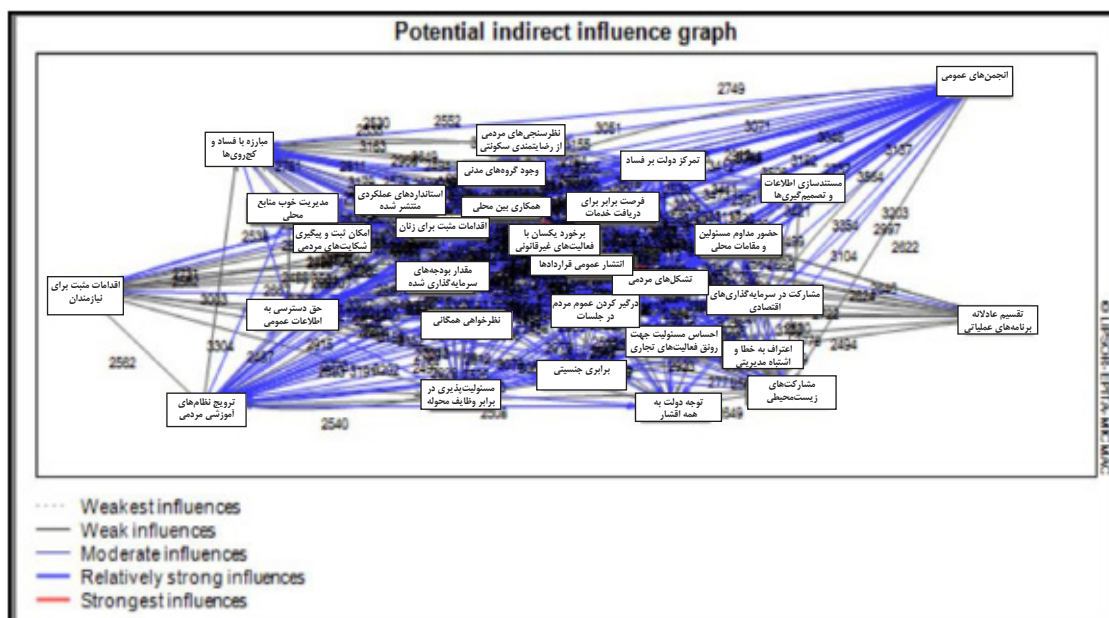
Potential indirect influence graph

انجمن‌های عمومی

2749

نظرسنجی‌های مردمی از رضایتمندی سکونتی

مبارزه با فساد و کج‌روی‌ها

2530

2552

3061

3071

تمرکز دولت بر فساد

وجود گروه‌های مدنی

مستندسازی اطلاعات و تصمیم‌گیری‌ها

استانداردهای عملکردی منتشر شده

مدیریت خوب منابع محلی

همکاری بین محلی

فرصت برابر برای دریافت خدمات

3137

3203

2997

2622

اقدامات مثبت برای زنان

امکان ثبت و پیگیری شکایت‌های مردمی

برخورد یکسان با فعالیت‌های غیرقانونی

حضور مداوم مسئولین و مقامات محلی

3854

3104

انتشار عمومی قراردادها

مقدار بودجه‌های سرمایه‌گذاری شده

اقدامات مثبت برای نیازمندان

تشکل‌های مردمی

مشارکت در سرمایه‌گذاری‌های اقتصادی

تقسیم عادلانه برنامه‌های عملیاتی

3093

حق دسترسی به اطلاعات عمومی

درگیر کردن عموم مردم در جلسات

نظرخواهی همگانی

احساس مسئولیت جهت رونق فعالیت‌های تجاری

اعتراف به خطا و اشتباه مدیریتی

2582

3304

2494

برابری جنسیتی

مشارکت‌های زیست‌محیطی

مسئولیت‌پذیری در برابر وظایف محوله

ترویج نظام‌های آموزشی مردمی

توجه دولت به همه اقشار

2540

2506

© LIPSOR-EPITA-MICMAC

Weakest influences
Weak influences
Moderate influences
Relatively strong influences
Strongest influences